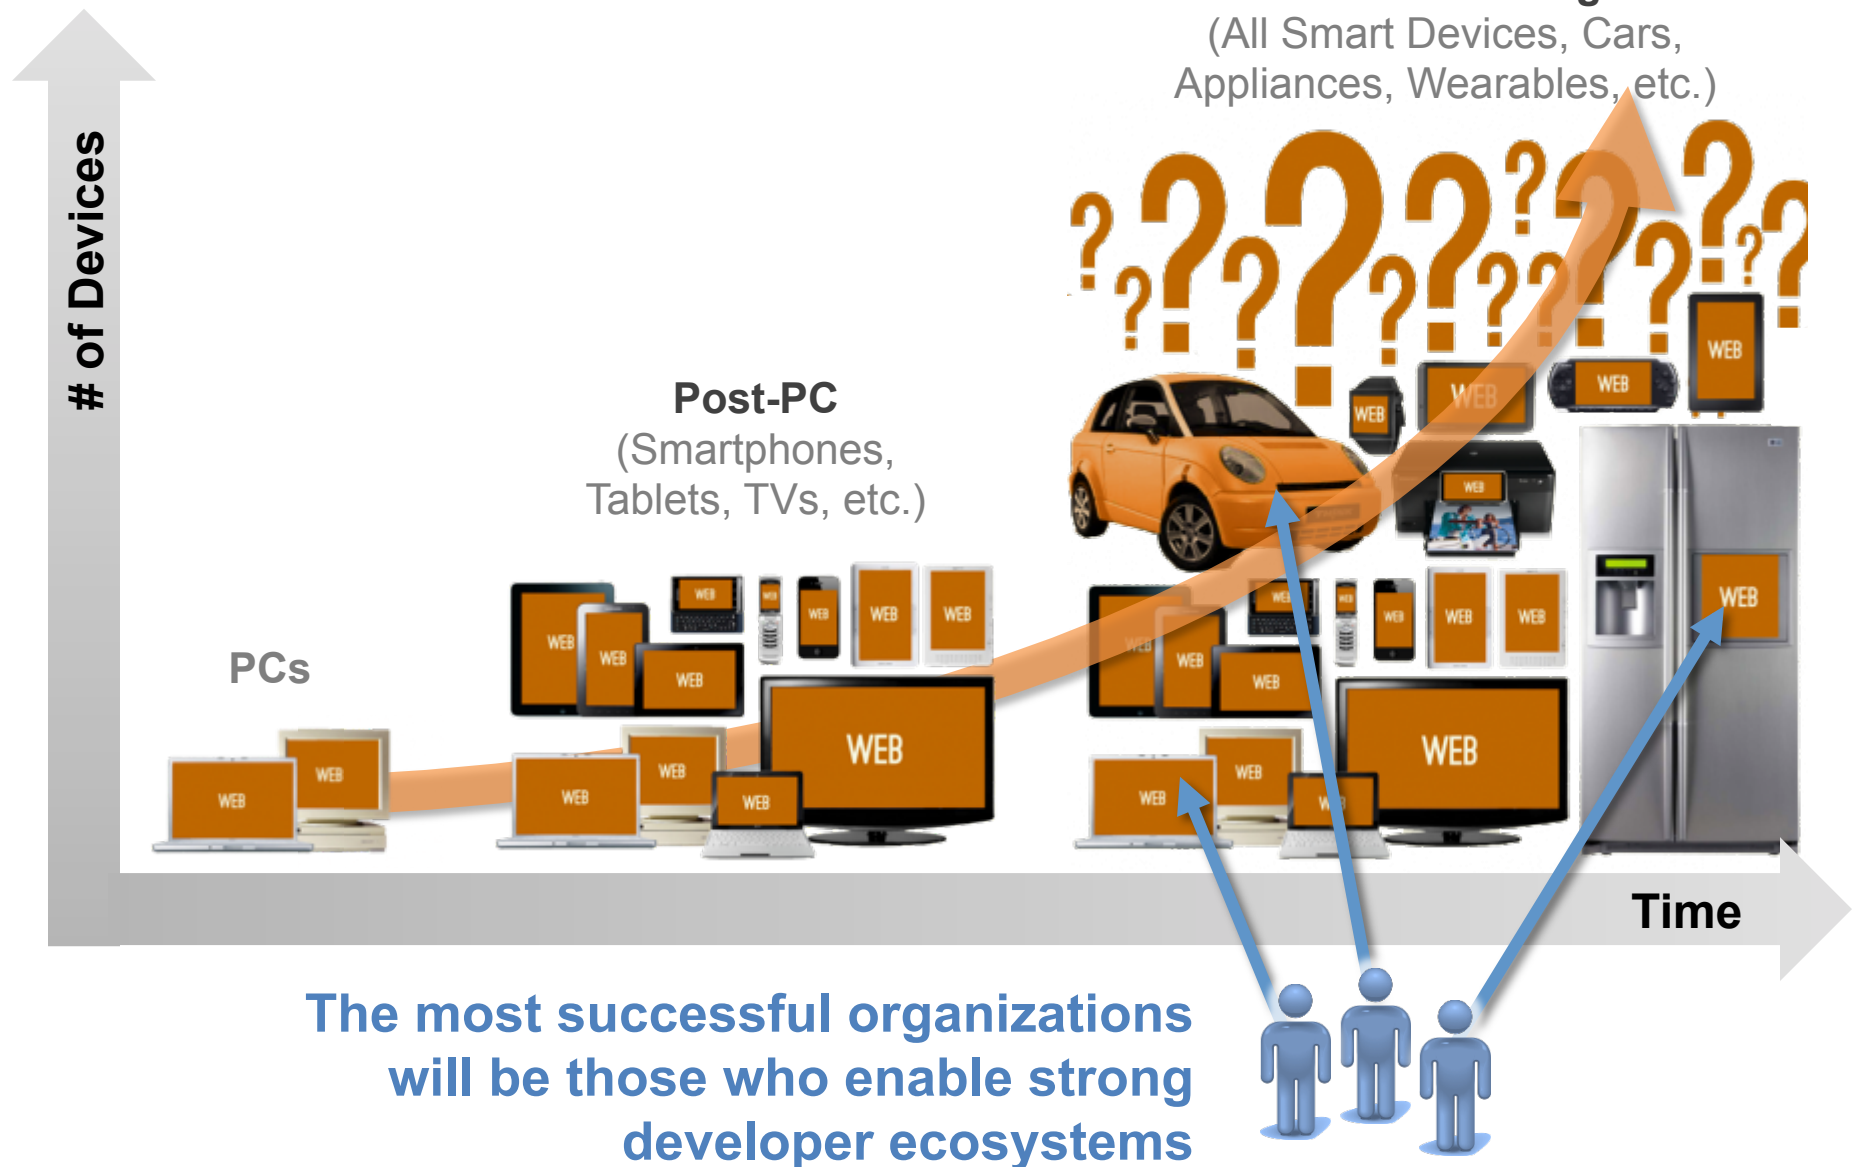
# of Devices

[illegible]
(All Smart Devices, Cars, Appliances, Wearables, etc.)

Post-PC
(Smartphones, Tablets, TVs, etc.)

PCs

WEB WEB WEB WEB WEB WEB WEB WEB WEB WEB WEB WEB WEB WEB WEB WEB WEB WEB WEB WEB WEB WEB WEB WEB WEB WEB WEB WEB WEB WEB WEB

Time

The most successful organizations will be those who enable strong developer ecosystems